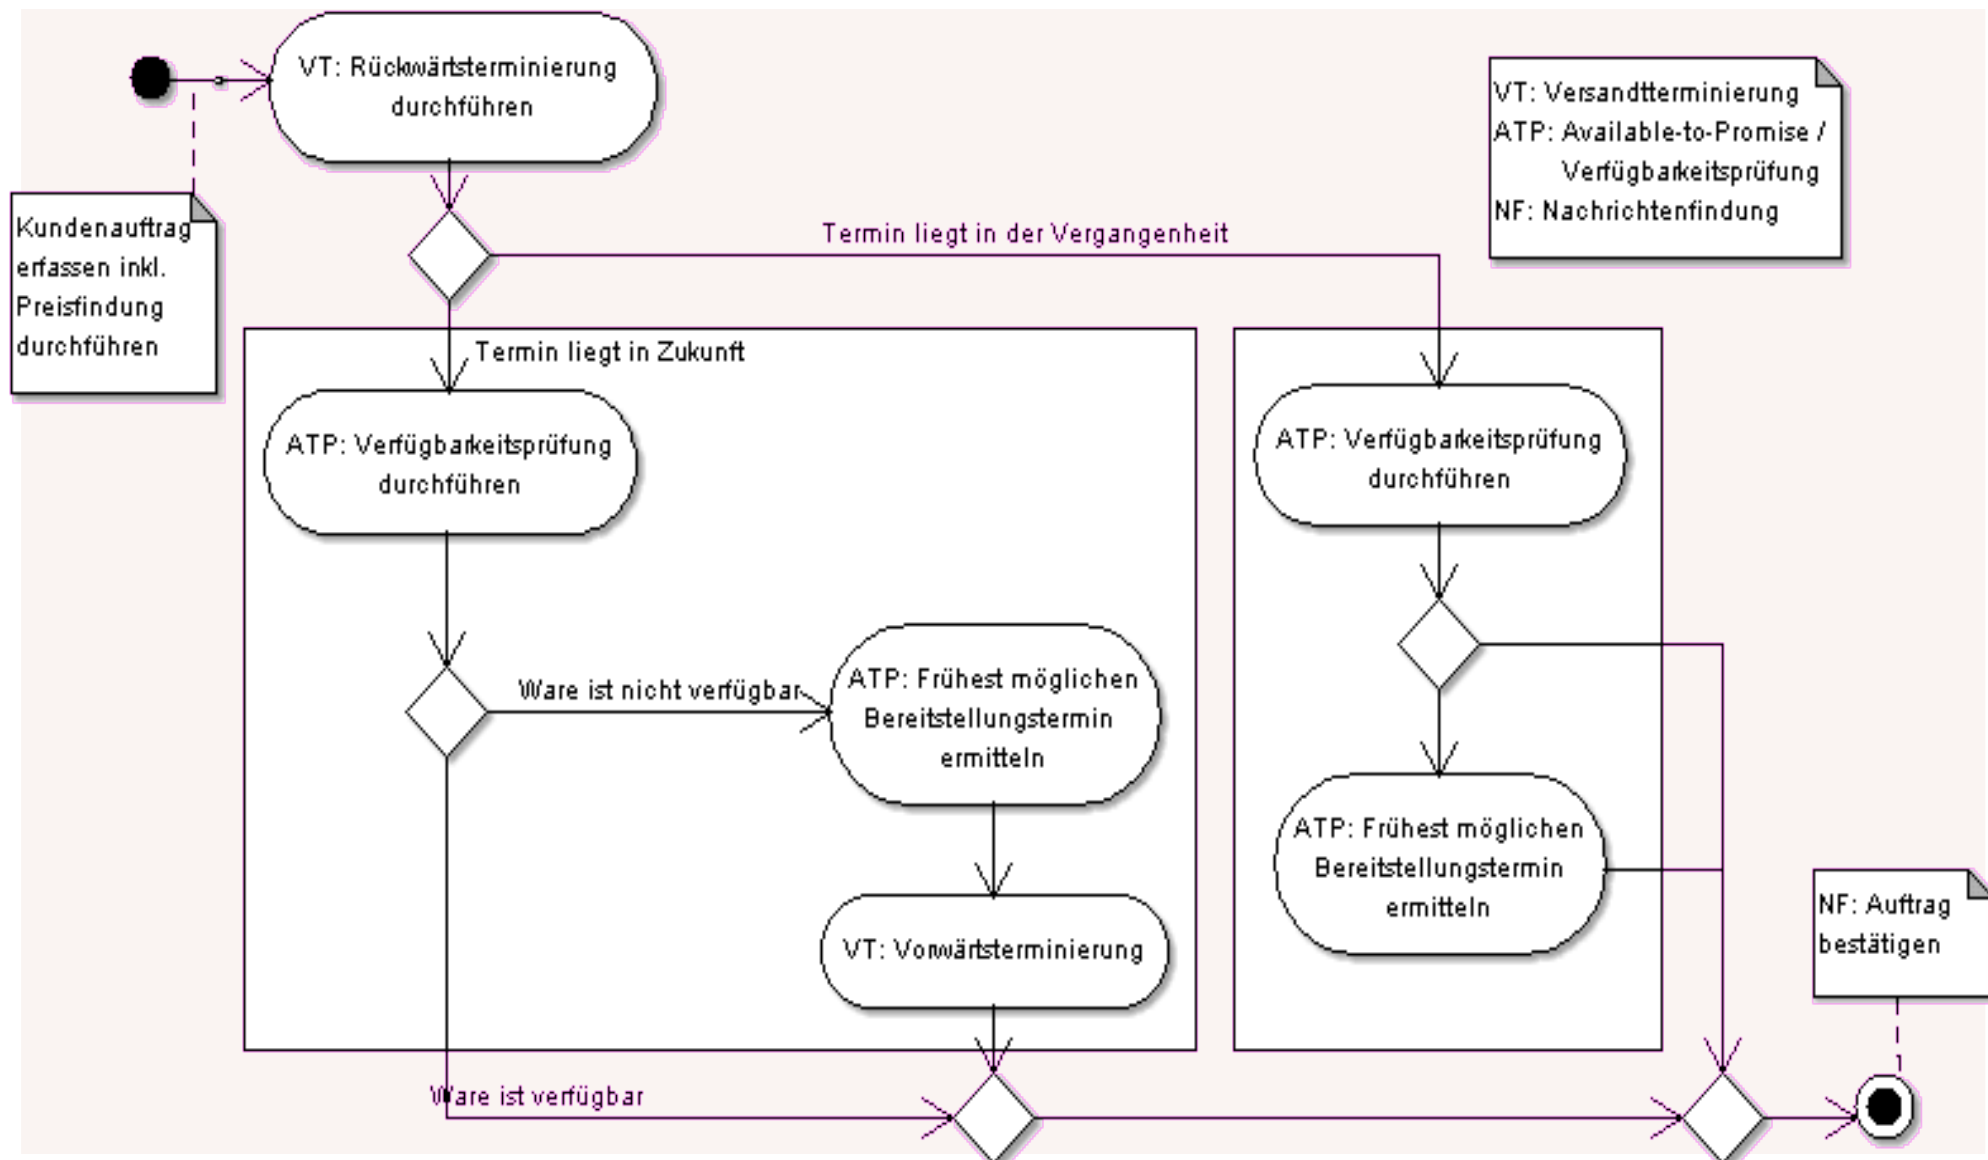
VT: Rückwärtsterminierung durchführen

Kundenauftrag erfassen inkl. Preisfindung durchführen

VT: Versandtterminierung
ATP: Available-to-Promise / Verfügbarkeitsprüfung
NF: Nachrichtenfindung

Termin liegt in der Vergangenheit

Termin liegt in Zukunft

ATP: Verfügbarkeitsprüfung durchführen

ATP: Verfügbarkeitsprüfung durchführen

Ware ist nicht verfügbar

ATP: Frühest möglichen Bereitstellungstermin ermitteln

ATP: Frühest möglichen Bereitstellungstermin ermitteln

VT: Vorwärtsterminierung

NF: Auftrag bestätigen

Ware ist verfügbar